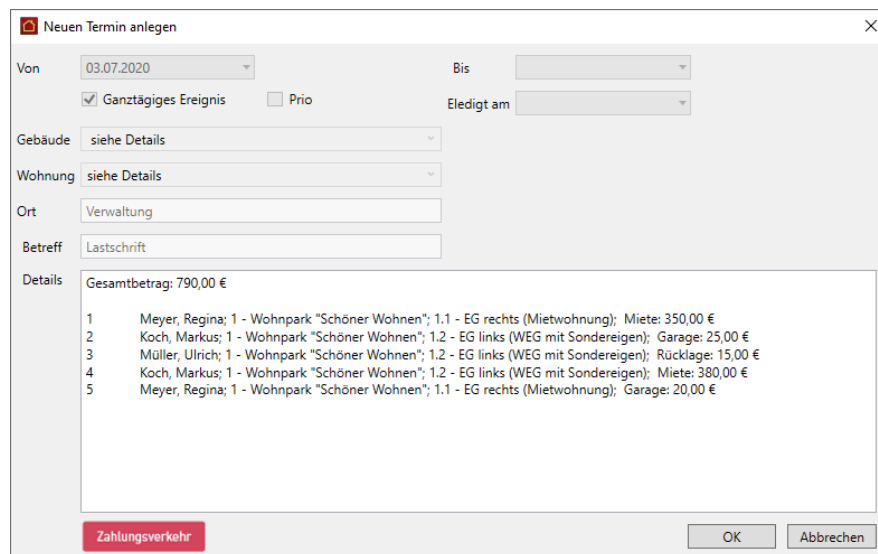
Neuen Termin anlegen

Von 03.07.2020

Bis

Ganztägiges Ereignis

Prio

Eledigt am

Gebäude siehe Details

Wohnung siehe Details

Ort Verwaltung

Betreff Lastschrift

Details

Gesamtbetrag: 790,00 €

1 Meyer, Regina; 1 - Wohnpark "Schöner Wohnen"; 1.1 - EG rechts (Mietwohnung); Miete: 350,00 €
2 Koch, Markus; 1 - Wohnpark "Schöner Wohnen"; 1.2 - EG links (WEG mit Sondereigen); Garage: 25,00 €
3 Müller, Ulrich; 1 - Wohnpark "Schöner Wohnen"; 1.2 - EG links (WEG mit Sondereigen); Rücklage: 15,00 €
4 Koch, Markus; 1 - Wohnpark "Schöner Wohnen"; 1.2 - EG links (WEG mit Sondereigen); Miete: 380,00 €
5 Meyer, Regina; 1 - Wohnpark "Schöner Wohnen"; 1.1 - EG rechts (Mietwohnung); Garage: 20,00 €

Zahlungsverkehr

OK

Abbrechen